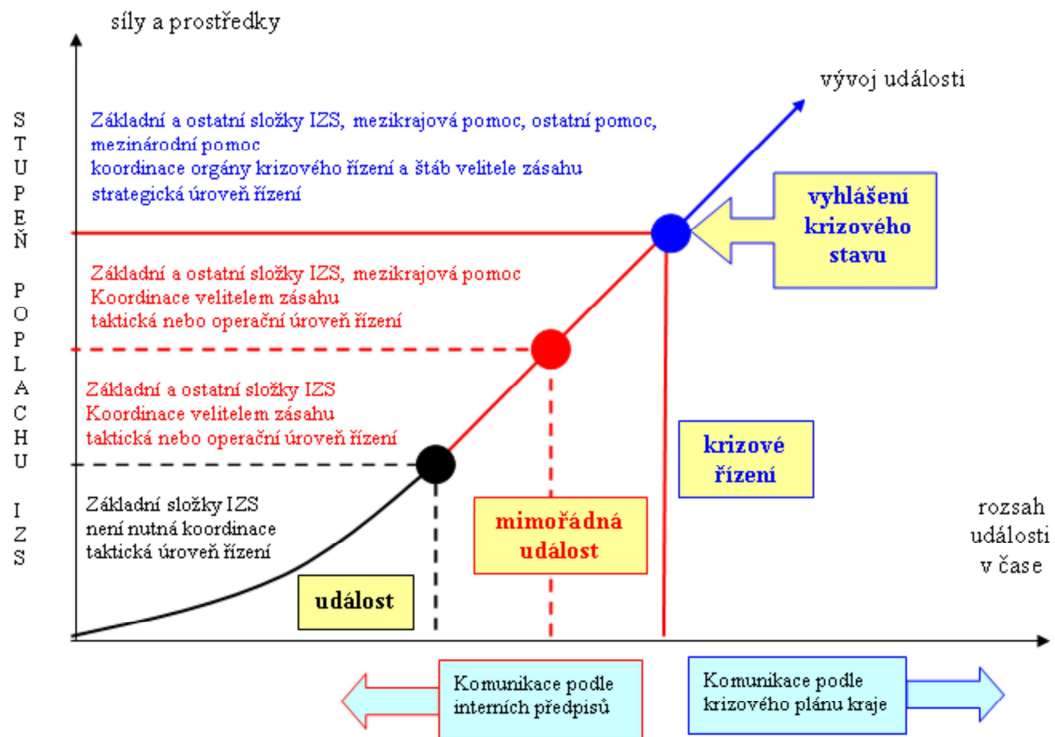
síly a prostředky

vývoj události

STUPEŇ POPLACHU IZS

Základní a ostatní složky IZS, mezikrajová pomoc, ostatní pomoc, mezinárodní pomoc
koordinace orgány krizového řízení a štáb velitele zásahu
strategická úroveň řízení

vyhlášení krizového stavu

Základní a ostatní složky IZS, mezikrajová pomoc
Koordinace velitelem zásahu
taktická nebo operační úroveň řízení

Základní a ostatní složky IZS
Koordinace velitelem zásahu
taktická nebo operační úroveň řízení

krizové řízení

Základní složky IZS
není nutná koordinace
taktická úroveň řízení

mimořádná událost

rozsah události v čase

událost

Komunikace podle interních předpisů

Komunikace podle krizového plánu kraje